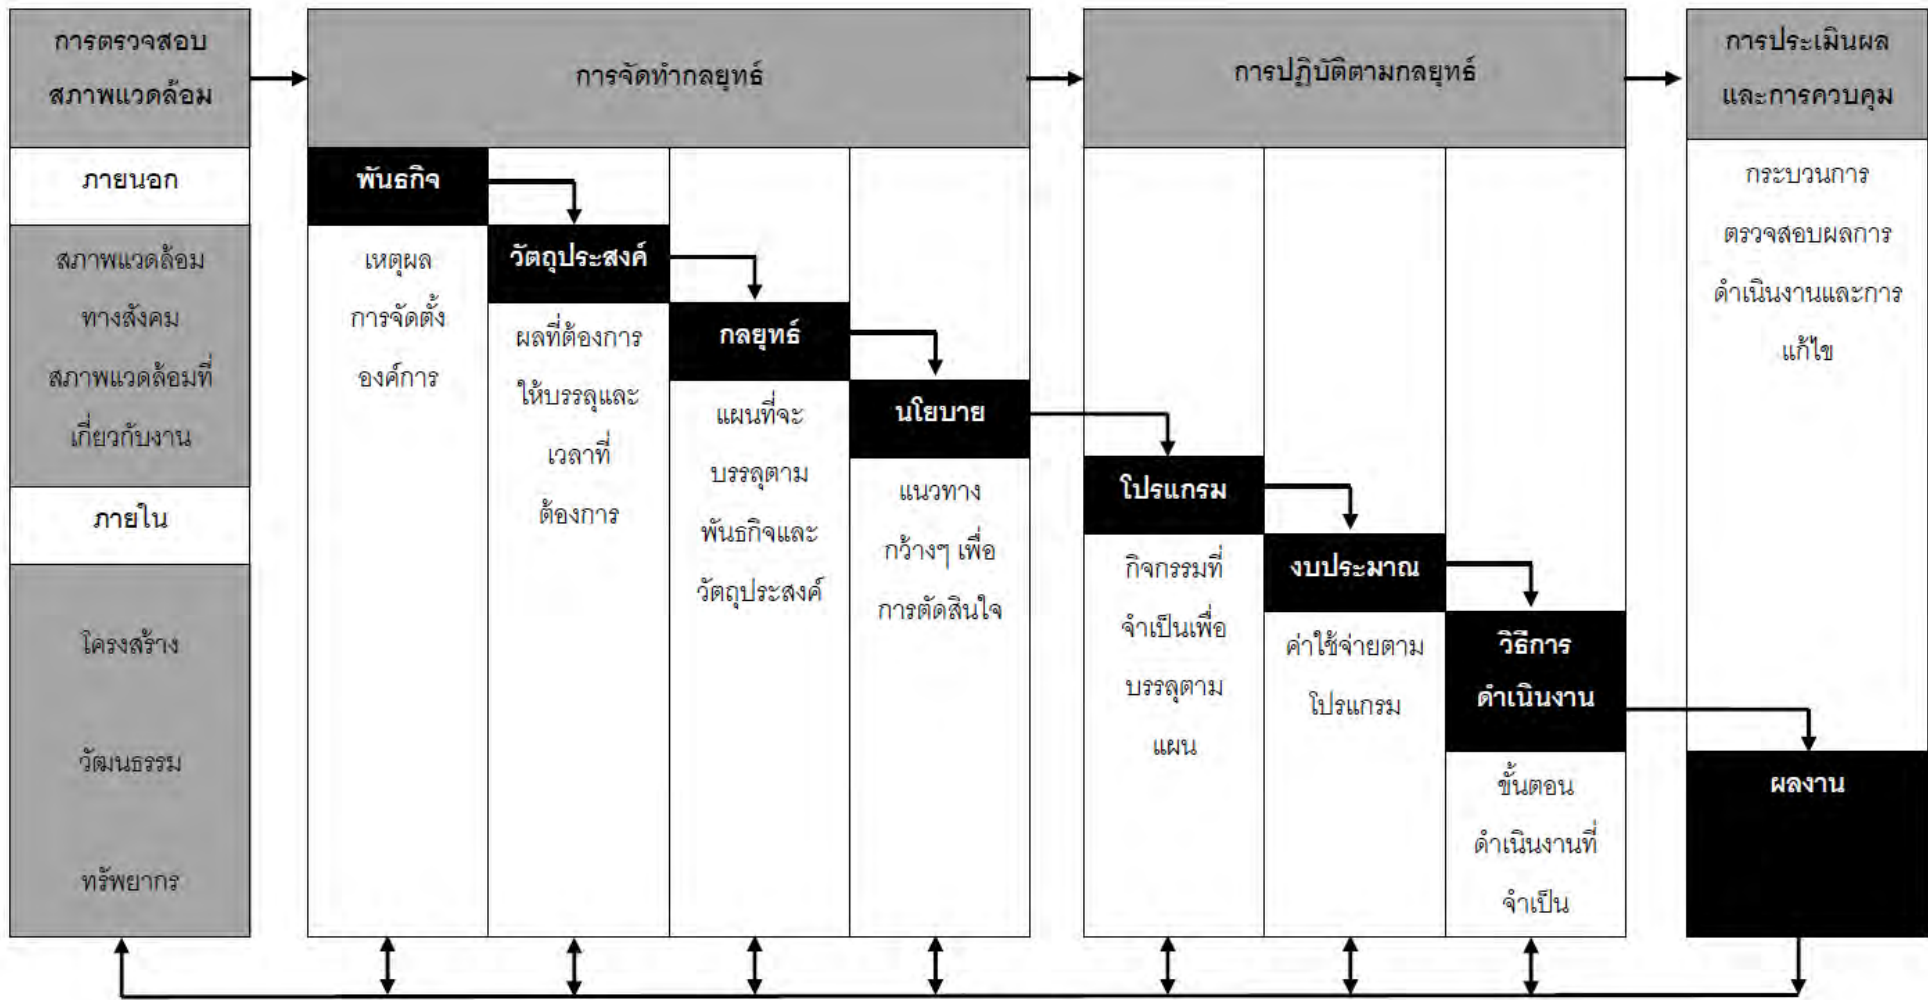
การตรวจสอบสภาพแวดล้อม

ภายนอก

สภาพแวดล้อมทางสังคม

สภาพแวดล้อมที่เกี่ยวกับงาน

ภายใน

โครงสร้าง

วัฒนธรรม

ทรัพยากร

การจัดทำกลยุทธ์

พันธกิจ

เหตุผลการจัดตั้งองค์การ

วัตถุประสงค์

ผลที่ต้องการให้บรรลุและเวลาที่ต้องการ

กลยุทธ์

แผนที่จะบรรลุตามพันธกิจและวัตถุประสงค์

นโยบาย

แนวทางกว้างๆ เพื่อการตัดสินใจ

การปฏิบัติตามกลยุทธ์

โปรแกรม

กิจกรรมที่จำเป็นเพื่อบรรลุตามแผน

งบประมาณ

ค่าใช้จ่ายตามโปรแกรม

วิธีการดำเนินงาน

ขั้นตอนดำเนินงานที่จำเป็น

การประเมินผลและการควบคุม

กระบวนการตรวจสอบผลการดำเนินงานและการแก้ไข

ผลงาน